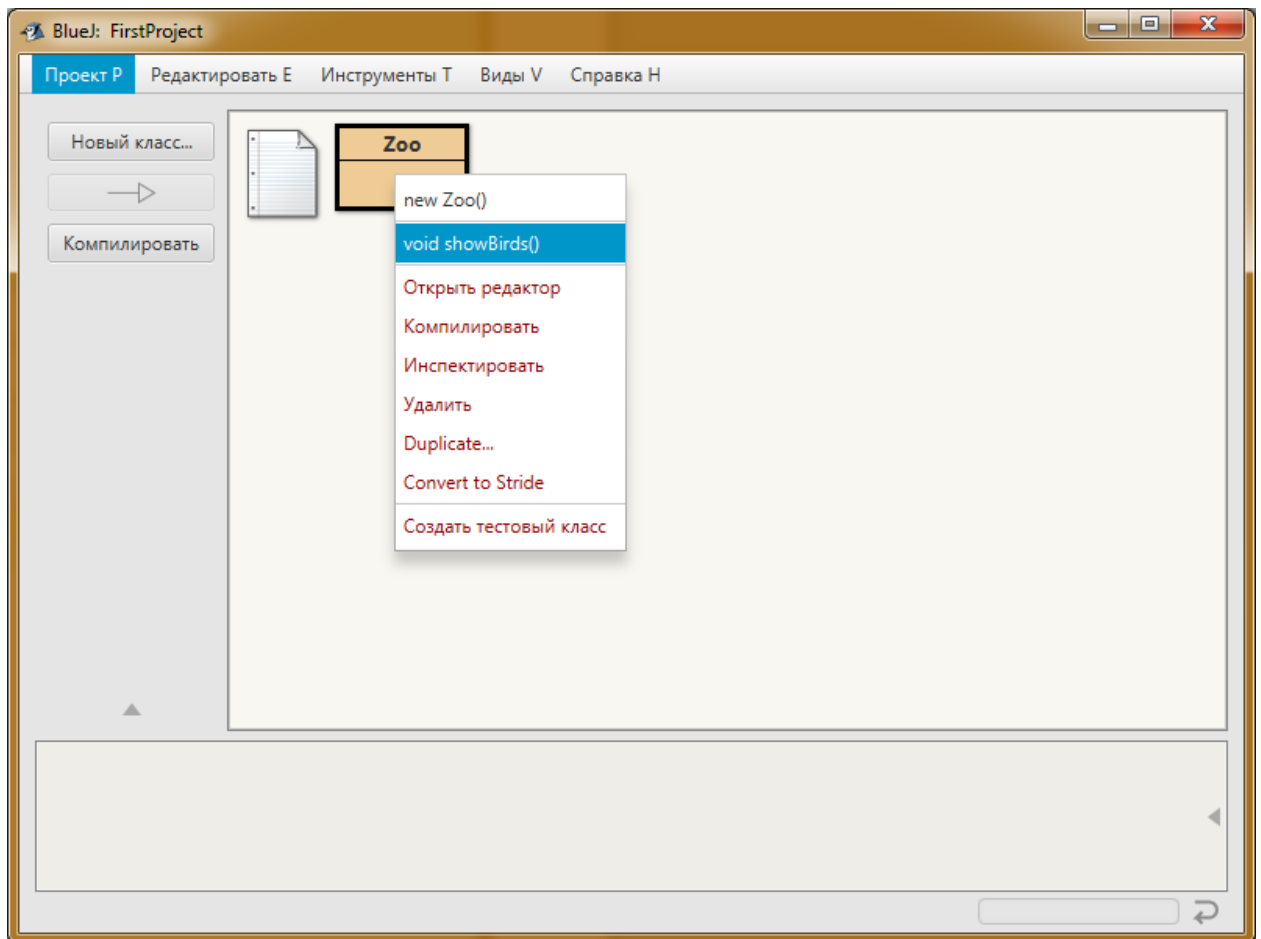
BlueJ: FirstProject

Проект P Редактировать E Инструменты T Виды V Справка H

Новый класс...

Компилировать

Zoo

new Zoo()

void showBirds()

Открыть редактор

Компилировать

Инспектировать

Удалить

Duplicate...

Convert to Stride

Создать тестовый класс